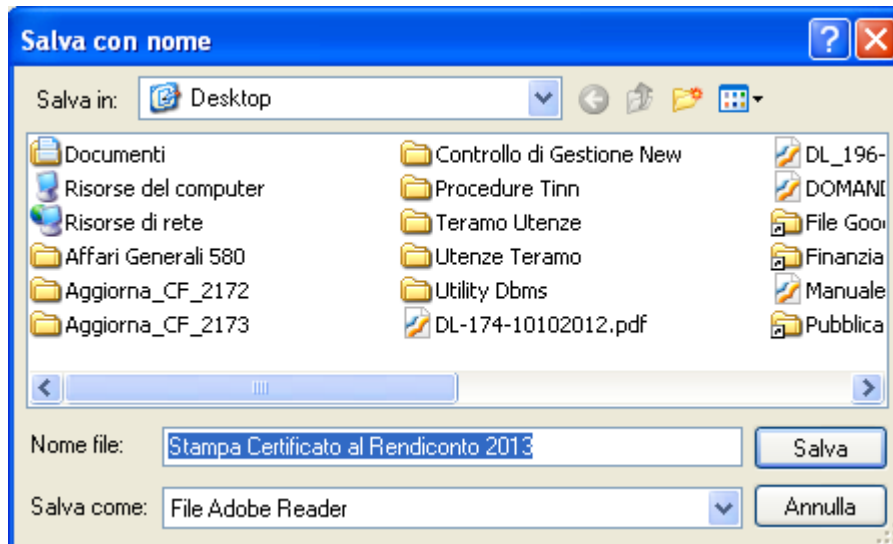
Salva con nome

Salva in: Desktop

Documenti
Risorse del computer
Risorse di rete
Affari Generali 580
Aggiorna_CF_2172
Aggiorna_CF_2173

Controllo di Gestione New
Procedure Tinn
Teramo Utenze
Utenze Teramo
Utility Dbms
DL-174-10102012.pdf

DL_196-
DOMANI
File Goo
Finanzia
Manuale
Pubblica

Nome file: Stampa Certificato al Rendiconto 2013
Salva
Salva come: File Adobe Reader
Annulla